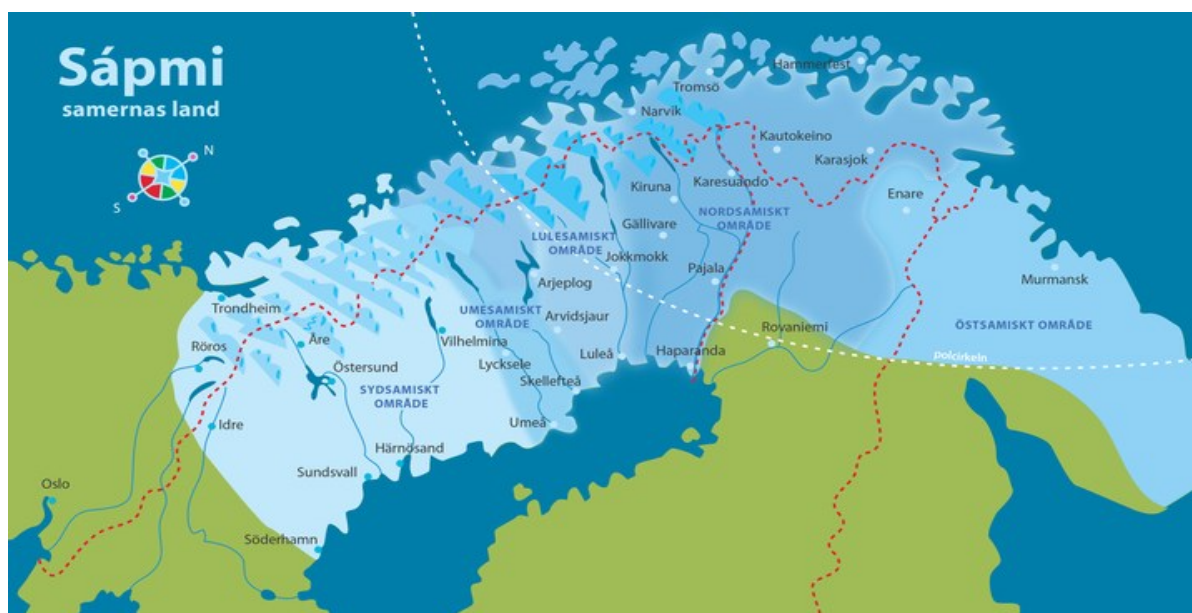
Sápmi
samernas land

N
S

Hammerfest
Tromsö
Narvik
Kautokeino
Karasjok
Karesuando
Enare
Kiruna
NORDSAMISKT OMRÅDE
Gällivare
LULESAMISKT OMRÅDE
Jokkmokk
Pajala
Arjeplog
Murmansk
Trondheim
UMESAMISKT OMRÅDE
Arvidsjaur
Rovaniemi
Åre
ÖSTSAMISKT OMRÅDE
Röros
Vilhelmina
Luleå
Haparanda
Östersund
polcirkeln
Lycksele
Skellefteå
SYDSAMISKT OMRÅDE
Idre
Umeå
Härnösand
Sundsvall
Oslo
Söderhamn